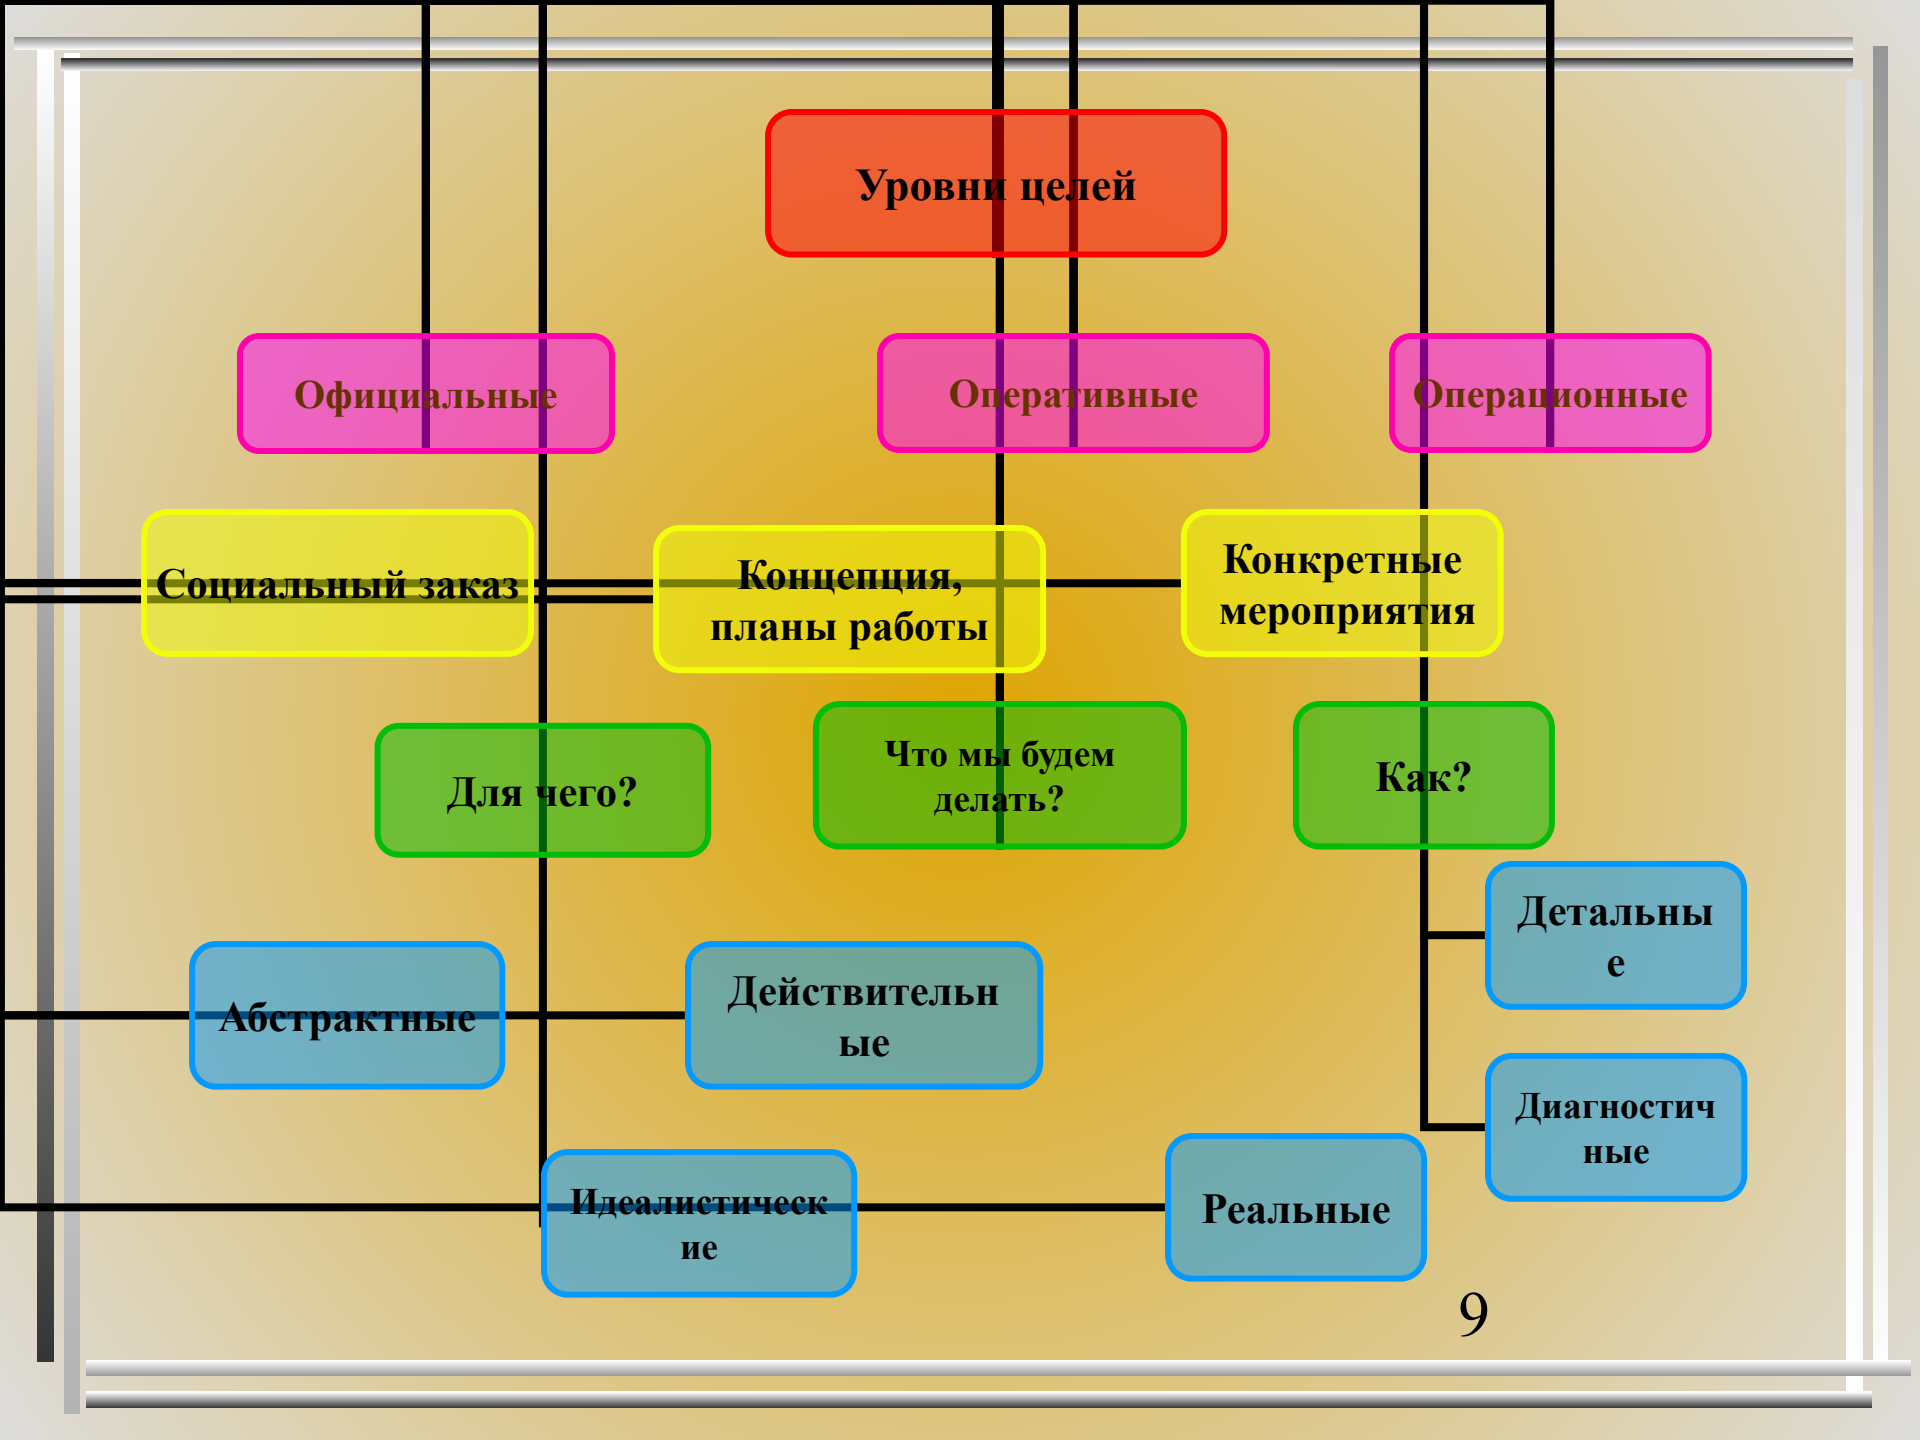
Уровни целей

Официальные

Оперативные

Операционные

Социальный заказ

Концепция, планы работы

Конкретные мероприятия

Для чего?

Что мы будем делать?

Как?

Детальные

Абстрактные

Действительные

Диагностичные

Идеалистические

Реальные

9